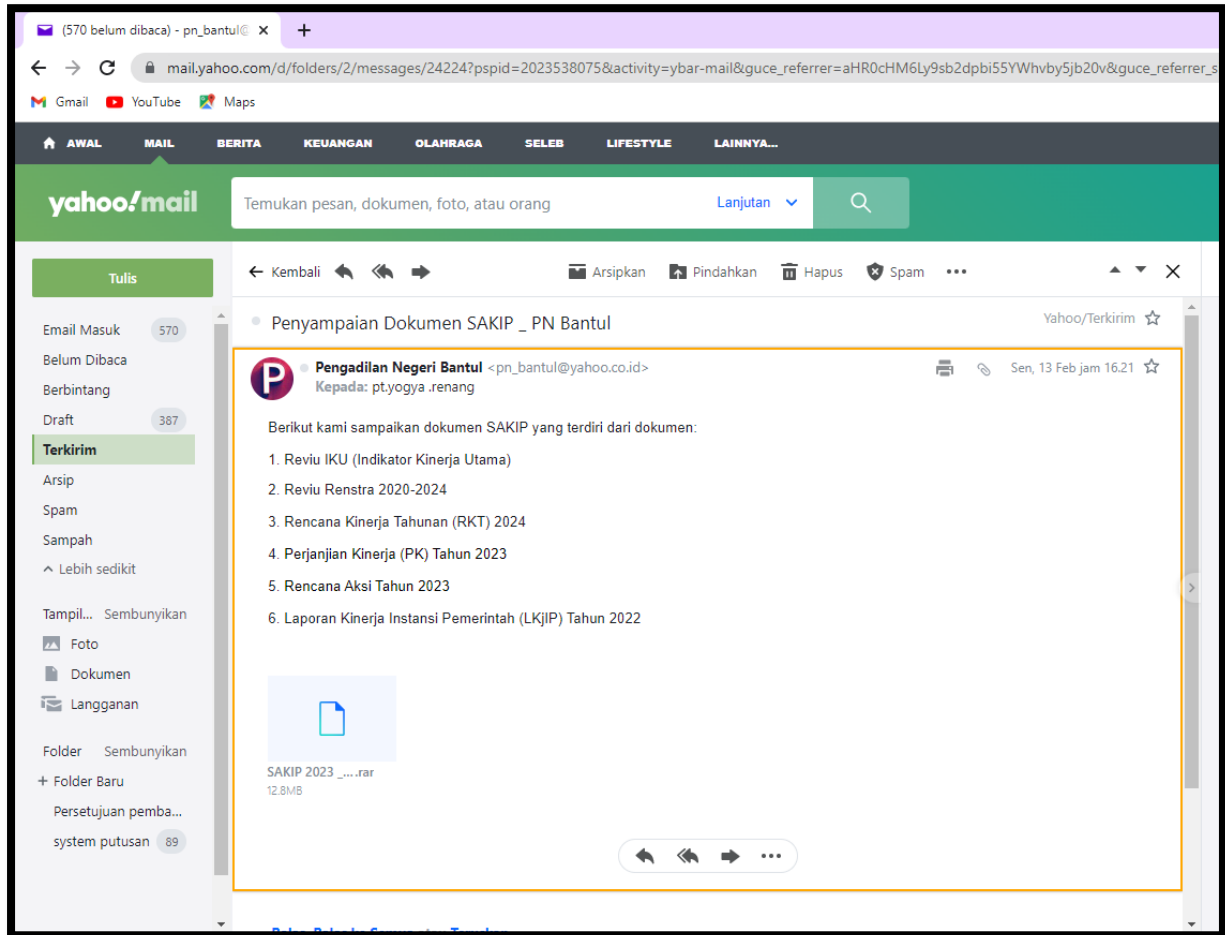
(570 belum dibaca) - pn_bantul@ ×
+
mail.yahoo.com/d/folders/2/messages/24224?pspid=2023538075&activity=ybar-mail&guce_referrer=aHR0cHM6Ly9sb2dpbi55YWhvby5jb20v&guce_referrer_s
Gmail YouTube Maps

AWAL MAIL BERITA KEUANGAN OLAHRAGA SELEB LIFESTYLE LAINNYA...

yahoo!mail
Temukan pesan, dokumen, foto, atau orang
Lanjutan

Tulis
Email Masuk 570
Belum Dibaca
Berbintang
Draft 387
Terkirim
Arsip
Spam
Sampah
Lebih sedikit

Tampil... Sembunyikan
Foto
Dokumen
Langganan

Folder Sembunyikan
+ Folder Baru
Persetujuan pemba...
system putusan 89

Kembali
Arsipkan Pindahkan Hapus Spam

Penyampaian Dokumen SAKIP _ PN Bantul
Yahoo/Terkirim

Pengadilan Negeri Bantul <pn_bantul@yahoo.co.id>
Kepada: pt.yogya .renang
Sen, 13 Feb jam 16.21

Berikut kami sampaikan dokumen SAKIP yang terdiri dari dokumen:

1. Reviu IKU (Indikator Kinerja Utama)

2. Reviu Renstra 2020-2024

3. Rencana Kinerja Tahunan (RKT) 2024

4. Perjanjian Kinerja (PK) Tahun 2023

5. Rencana Aksi Tahun 2023

6. Laporan Kinerja Instansi Pemerintah (LKjIP) Tahun 2022

SAKIP 2023 _.... .rar
12.8MB

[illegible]